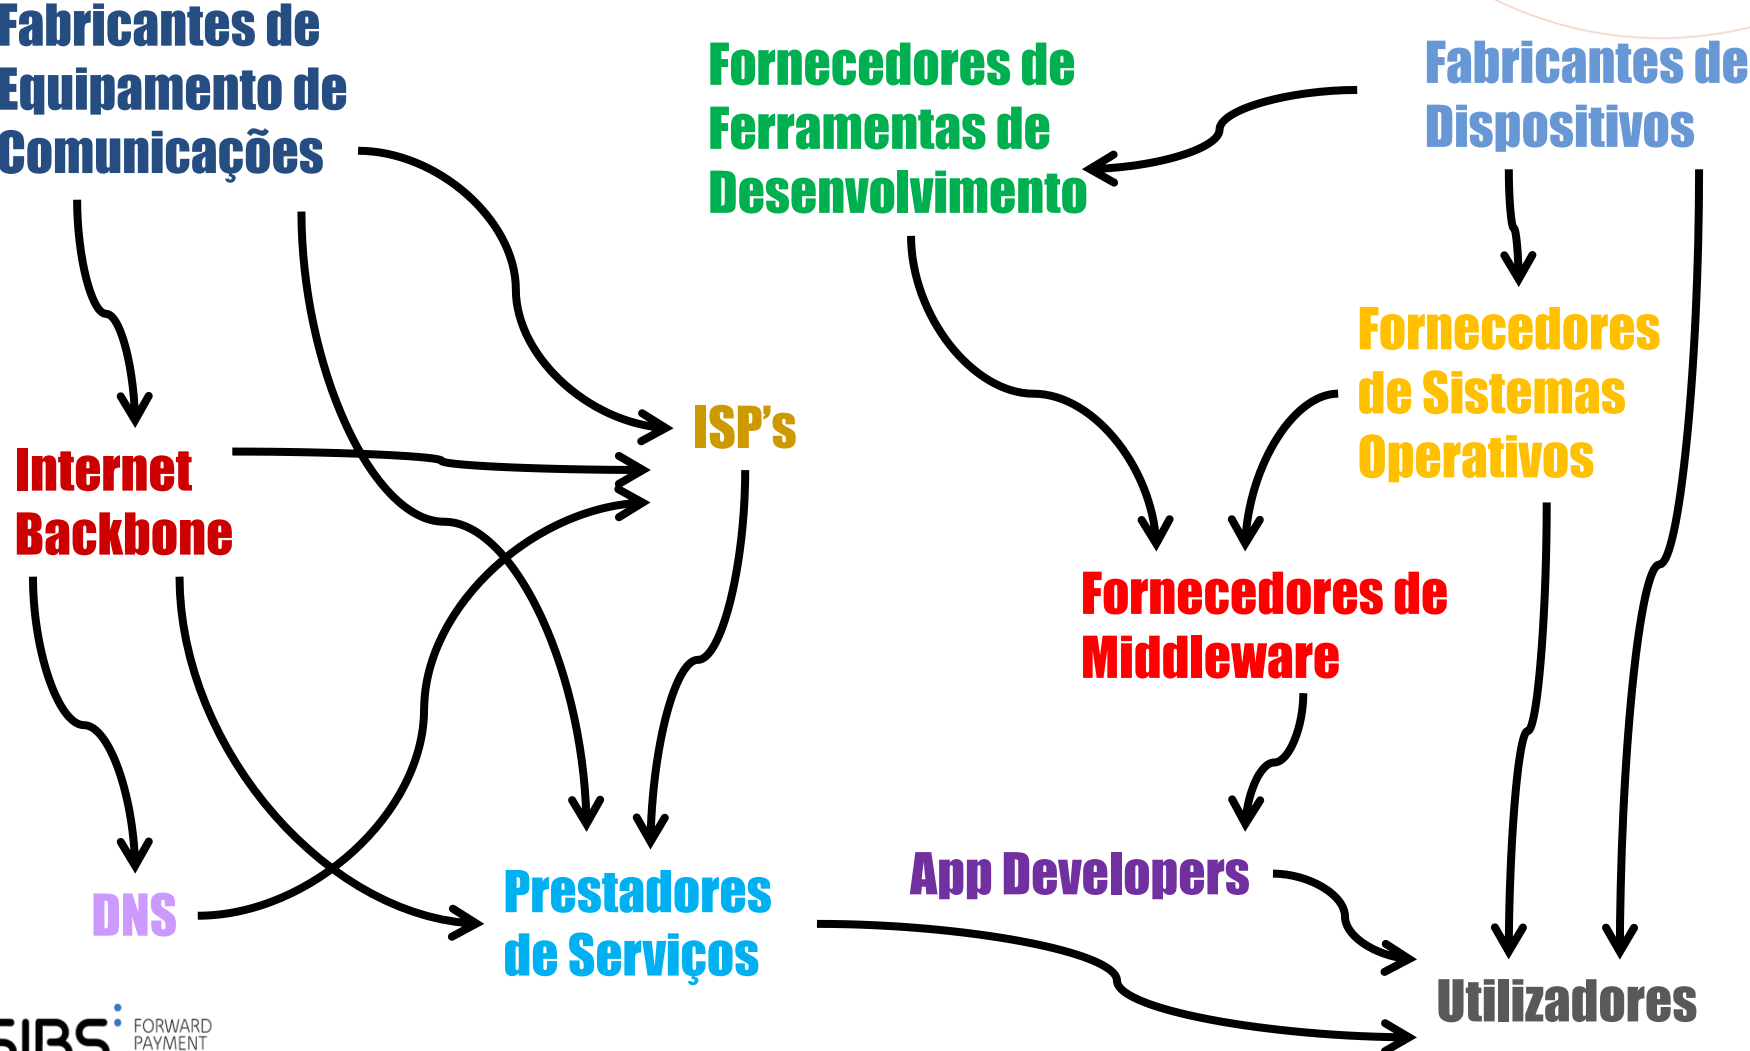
Fabricantes de Equipamento de Comunicações

Fornecedores de Ferramentas de Desenvolvimento

Fabricantes de Dispositivos

Fornecedores de Sistemas Operativos

Internet Backbone

ISP's

Fornecedores de Middleware

DNS

Prestadores de Serviços

App Developers

Utilizadores

SIBS FORWARD PAYMENT